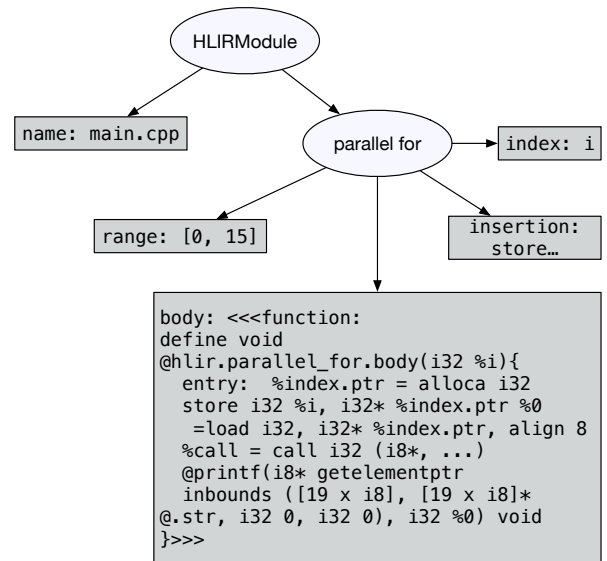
HLIRModule

name: main.cpp

parallel for

index: i

range: [0, 15]

insertion: store…

body: <<<function:
define void
@hlir.parallel_for.body(i32 %i){
  entry:  %index.ptr = alloca i32
  store i32 %i, i32* %index.ptr %0
   =load i32, i32* %index.ptr, align 8
  %call = call i32 (i8*, ...)
  @printf(i8* getelementptr
  inbounds ([19 x i8], [19 x i8]*
@.str, i32 0, i32 0), i32 %0) void
}>>>